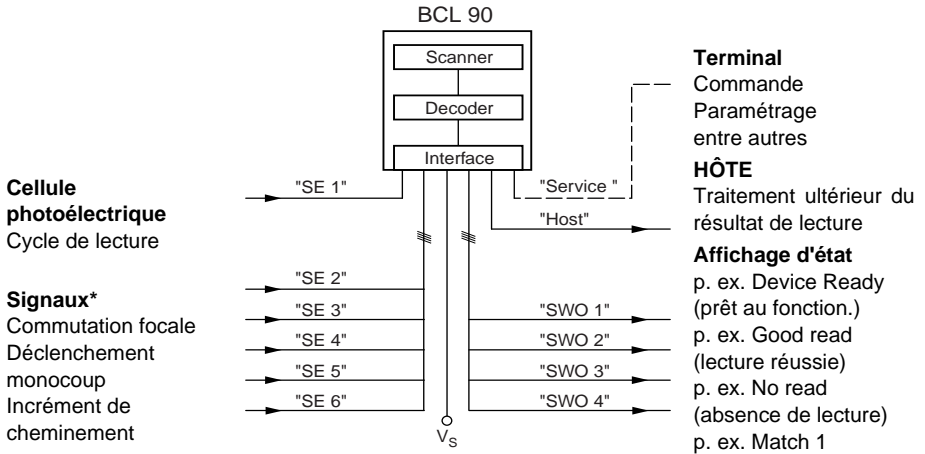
BCL 90

Scanner

Decoder

Interface

Terminal
Commande
Paramétrage
entre autres

HÔTE
Traitement ultérieur du résultat de lecture

Affichage d'état
p. ex. Device Ready (prêt au fonction.)
p. ex. Good read (lecture réussie)
p. ex. No read (absence de lecture)
p. ex. Match 1

Cellule photoélectrique
Cycle de lecture

Signaux*
Commutation focale
Déclenchement monocoup
Incrément de cheminement

"SE 1"
"Service "
"Host"
"SE 2"
"SE 3"
"SE 4"
"SE 5"
"SE 6"
"SWO 1"
"SWO 2"
"SWO 3"
"SWO 4"
$V_S$